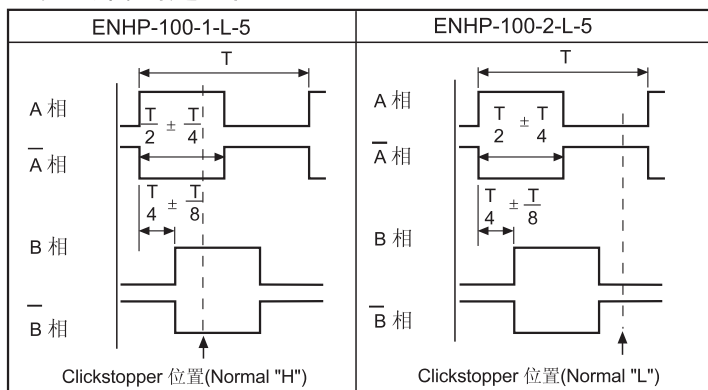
| ENHP-100-1-L-5 | ENHP-100-2-L-5 |
|---|---|
| T<br>A 相<br>$\frac{T}{2} \pm \frac{T}{4}$<br>$\overline{A}$ 相<br>$\frac{T}{4} \pm \frac{T}{8}$<br>B 相<br>$\overline{B}$ 相<br>Clickstopper 位置(Normal "H") | T<br>A 相<br>$\frac{T}{2} \pm \frac{T}{4}$<br>$\overline{A}$ 相<br>$\frac{T}{4} \pm \frac{T}{8}$<br>B 相<br>$\overline{B}$ 相<br>Clickstopper 位置(Normal "L") |